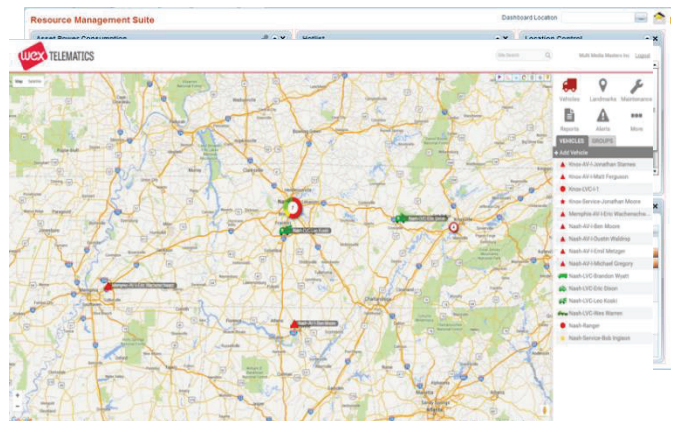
Resource Management Suite

Dashboard Location

Asset Power Consumption

Hotlist

Location Control

wex TELEMATICS

Site Search

Multi Media Masters Inc. Logout

Map Satellite

Vehicles Landmarks Maintenance

Reports Alerts More

VEHICLES GROUPS

+ Add Vehicle

Knox-AV-I-Jonathan Starnes

Knox-AV-I-Matt Ferguson

Knox-LVC-I-1

Knox-Service-Jonathan Moore

Memphis-AV-I-Eric Wachenschw...

Nash-AV-I-Ben Moore

Nash-AV-I-Dustin Waldrop

Nash-AV-I-Emil Metzger

Nash-AV-I-Michael Gregory

Nash-LVC-Brandon Woeh

Nash-LVC-Eric Dixon

Nash-LVC-Lee Koski

Nash-LVC-Wes Warren

Nash-Ranger

Nash-Service-Bob Ingleon